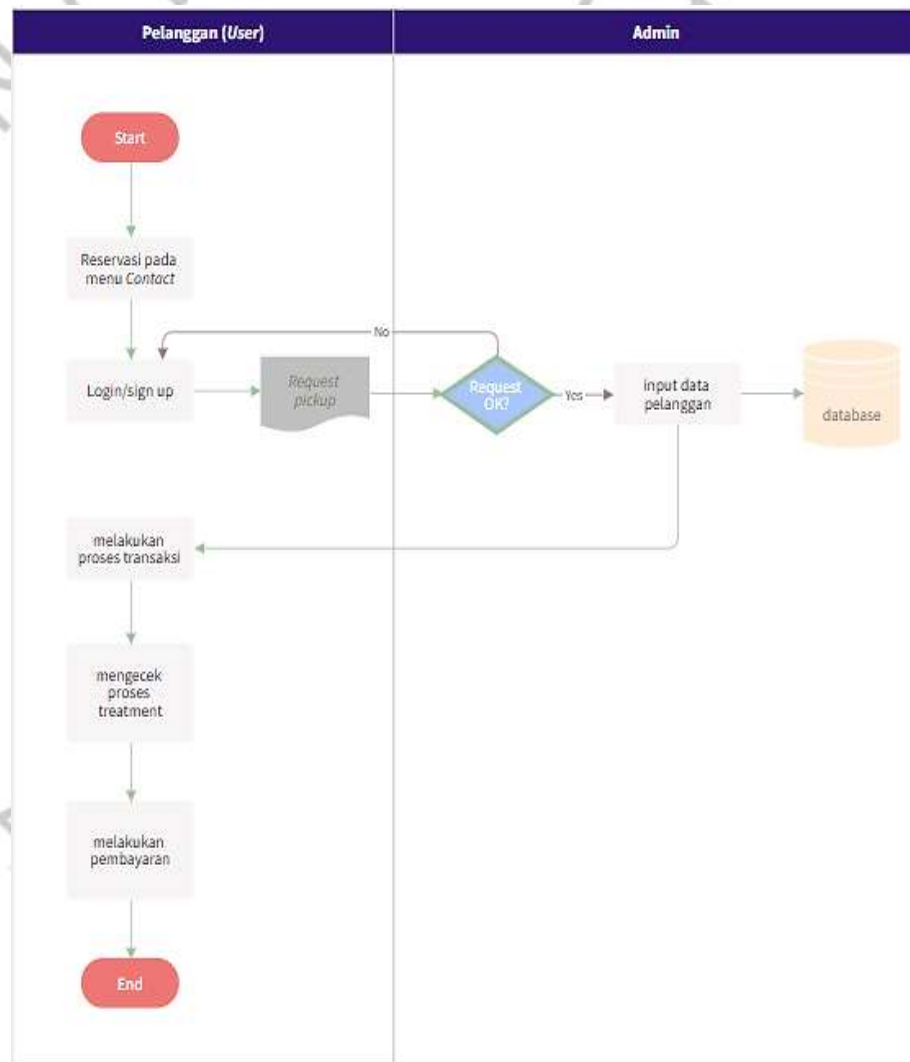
Pelanggan (User)

Admin

Start

Reservasi pada menu Contact

No

Login/sign up

Request pickup

Request OK?

Yes

input data pelanggan

database

melakukan proses transaksi

mengecek proses treatment

melakukan pembayaran

End